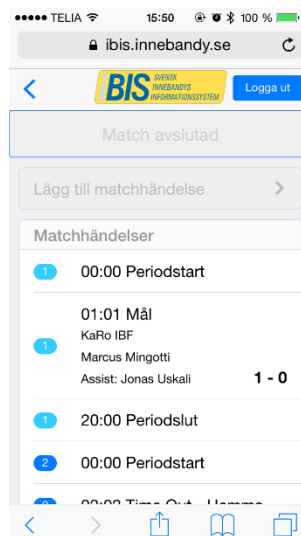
●●●●● TELIA 15:50 100 %

ibis.innebandy.se

BIS SVENSK INNEBANDYS INFORMATIONSSYSTEM

Logga ut

Match avslutad

Lägg till matchhändelse >

Matchhändelser

1 00:00 Periodstart

1 01:01 Mål
KaRo IBF
Marcus Mingotti
Assist: Jonas Uskali 1 - 0

1 20:00 Periodslut

2 00:00 Periodstart

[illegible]